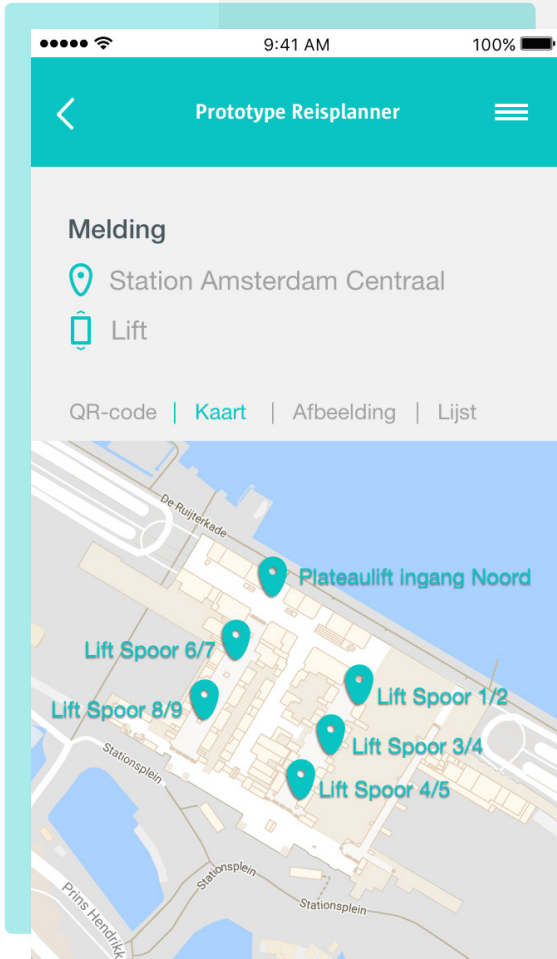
9:41 AM 100%

Prototype Reisplanner

Melding

Station Amsterdam Centraal

Lift

QR-code | Kaart | Afbeelding | Lijst

De Ruijterkade

Plateaulift ingang Noord

Lift Spoor 6/7

Lift Spoor 8/9

Lift Spoor 1/2

Lift Spoor 3/4

Lift Spoor 4/5

Stationsplein

Stationsplein

Stationsplein

Prins Hendrik